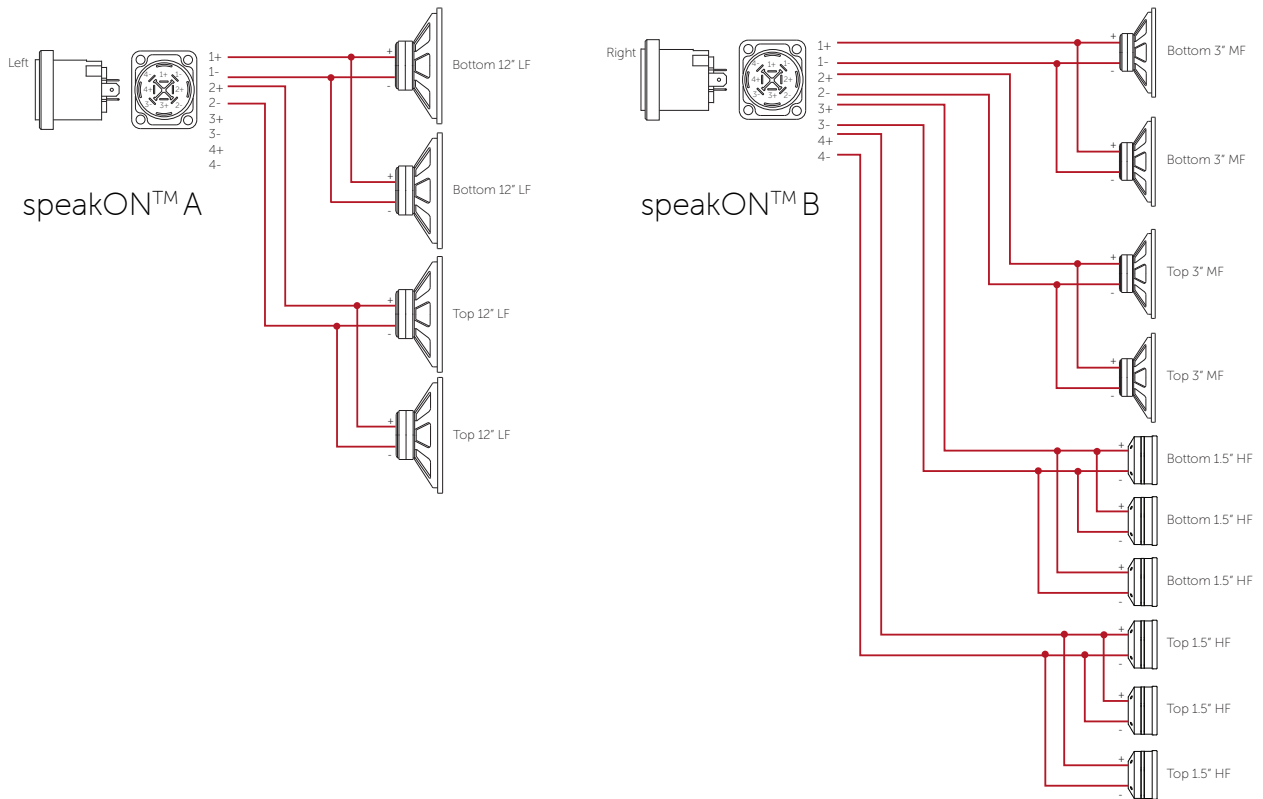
Left

1+
1-
2+
2-
3+
3-
4+
4-

speakON$^{TM}$ A

Bottom 12" LF

Bottom 12" LF

Top 12" LF

Top 12" LF

Right

1+
1-
2+
2-
3+
3-
4+
4-

speakON$^{TM}$ B

Bottom 3" MF

Bottom 3" MF

Top 3" MF

Top 3" MF

Bottom 1.5" HF

Bottom 1.5" HF

Bottom 1.5" HF

Top 1.5" HF

Top 1.5" HF

Top 1.5" HF